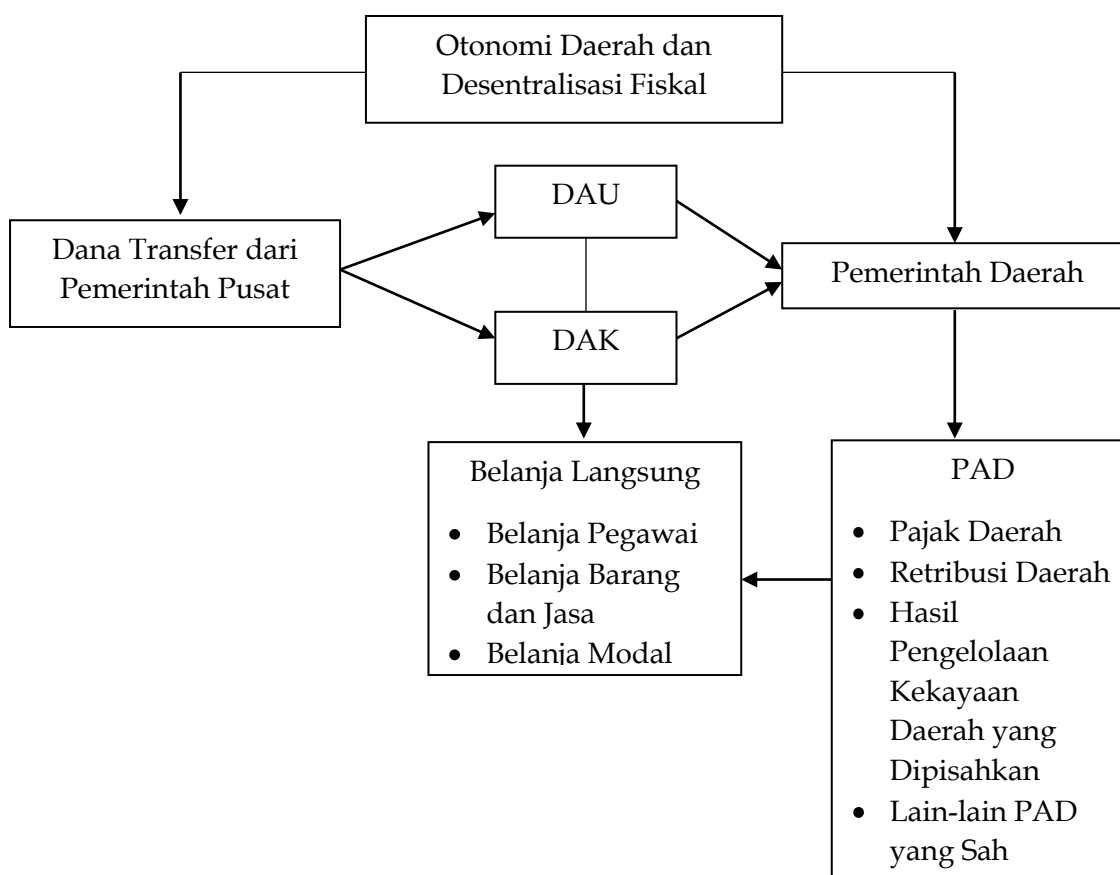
Otonomi Daerah dan Desentralisasi Fiskal

Dana Transfer dari Pemerintah Pusat

DAU

DAK

Pemerintah Daerah

Belanja Langsung

- Belanja Pegawai
- Belanja Barang dan Jasa
- Belanja Modal

PAD

- Pajak Daerah
- Retribusi Daerah
- Hasil Pengelolaan Kekayaan Daerah yang Dipisahkan
- Lain-lain PAD yang Sah